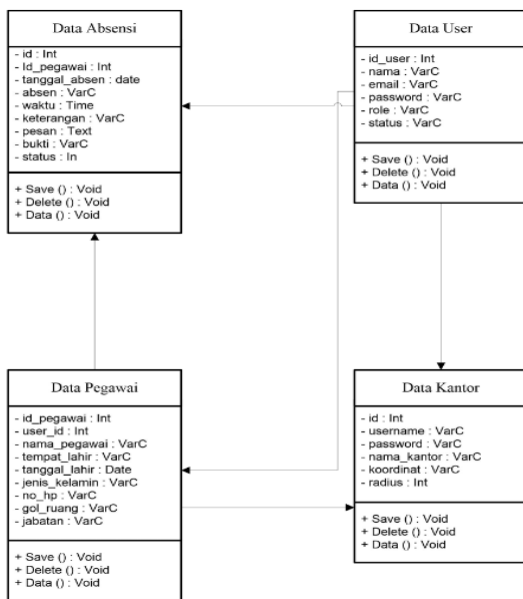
Data Absensi

- id : Int
- Id_pegawai : Int
- tanggal_absen : date
- absen : VarC
- waktu : Time
- keterangan : VarC
- pesan : Text
- bukti : VarC
- status : In

+ Save () : Void
+ Delete () : Void
+ Data () : Void

Data User

- id_user : Int
- nama : VarC
- email : VarC
- password : VarC
- role : VarC
- status : VarC

+ Save () : Void
+ Delete () : Void
+ Data () : Void

Data Pegawai

- id_pegawai : Int
- user_id : Int
- nama_pegawai : VarC
- tempat_lahir : VarC
- tanggal_lahir : Date
- jenis_kelamin : VarC
- no_hp : VarC
- gol_ruang : VarC
- jabatan : VarC

+ Save () : Void
+ Delete () : Void
+ Data () : Void

Data Kantor

- id : Int
- username : VarC
- password : VarC
- nama_kantor : VarC
- koordinat : VarC
- radius : Int

+ Save () : Void
+ Delete () : Void
+ Data () : Void